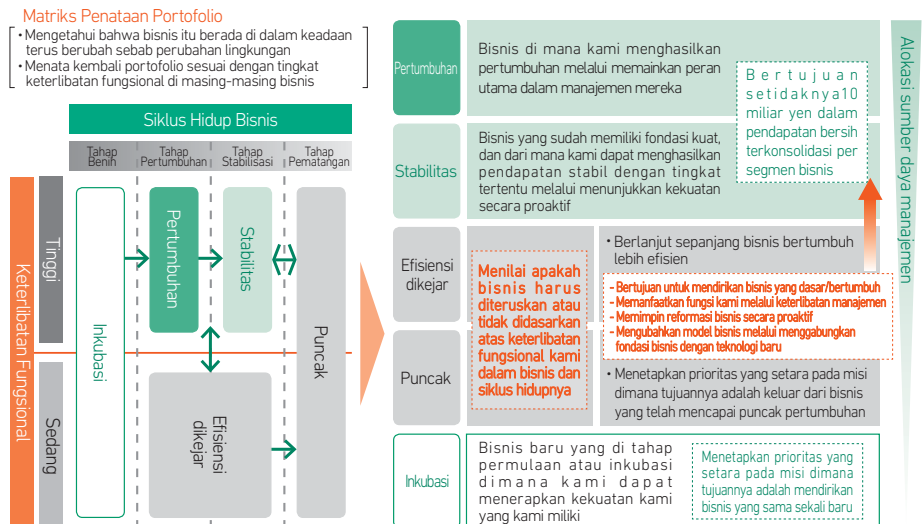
Matriks Penataan Portofolio
• Mengetahui bahwa bisnis itu berada di dalam keadaan terus berubah sebab perubahan lingkungan
• Menata kembali portofolio sesuai dengan tingkat keterlibatan fungsional di masing-masing bisnis

Siklus Hidup Bisnis

Tahap Benih | Tahap Pertumbuhan | Tahap Stabilisasi | Tahap Pematangan

Keterlibatan Fungsional

Tinggi

Sedang

Inkubasi

Pertumbuhan

Stabilitas

Efisiensi dikejar

Puncak

Pertumbuhan

Bisnis di mana kami menghasilkan pertumbuhan melalui memainkan peran utama dalam manajemen mereka

Bertujuan setidaknya10 miliar yen dalam pendapatan bersih terkonsolidasi per segmen bisnis

Stabilitas

Bisnis yang sudah memiliki fondasi kuat, dan dari mana kami dapat menghasilkan pendapatan stabil dengan tingkat tertentu melalui menunjukkan kekuatan secara proaktif

Efisiensi dikejar

Menilai apakah bisnis harus diteruskan atau tidak didasarkan atas keterlibatan fungsional kami dalam bisnis dan siklus hidupnya

• Berlanjut sepanjang bisnis bertumbuh lebih efisien

- Bertujuan untuk mendirikan bisnis yang dasar/bertumbuh
- Memanfaatkan fungsi kami melalui keterlibatan manajemen
- Memimpin reformasi bisnis secara proaktif
- Mengubahkan model bisnis melalui menggabungkan fondasi bisnis dengan teknologi baru

Puncak

• Menetapkan prioritas yang setara pada misi dimana tujuannya adalah keluar dari bisnis yang telah mencapai puncak pertumbuhan

Inkubasi

Bisnis baru yang di tahap permulaan atau inkubasi dimana kami dapat menerapkan kekuatan kami yang kami miliki

Menetapkan prioritas yang setara pada misi dimana tujuannya adalah mendirikan bisnis yang sama sekali baru

Alokasi sumber daya manajemen